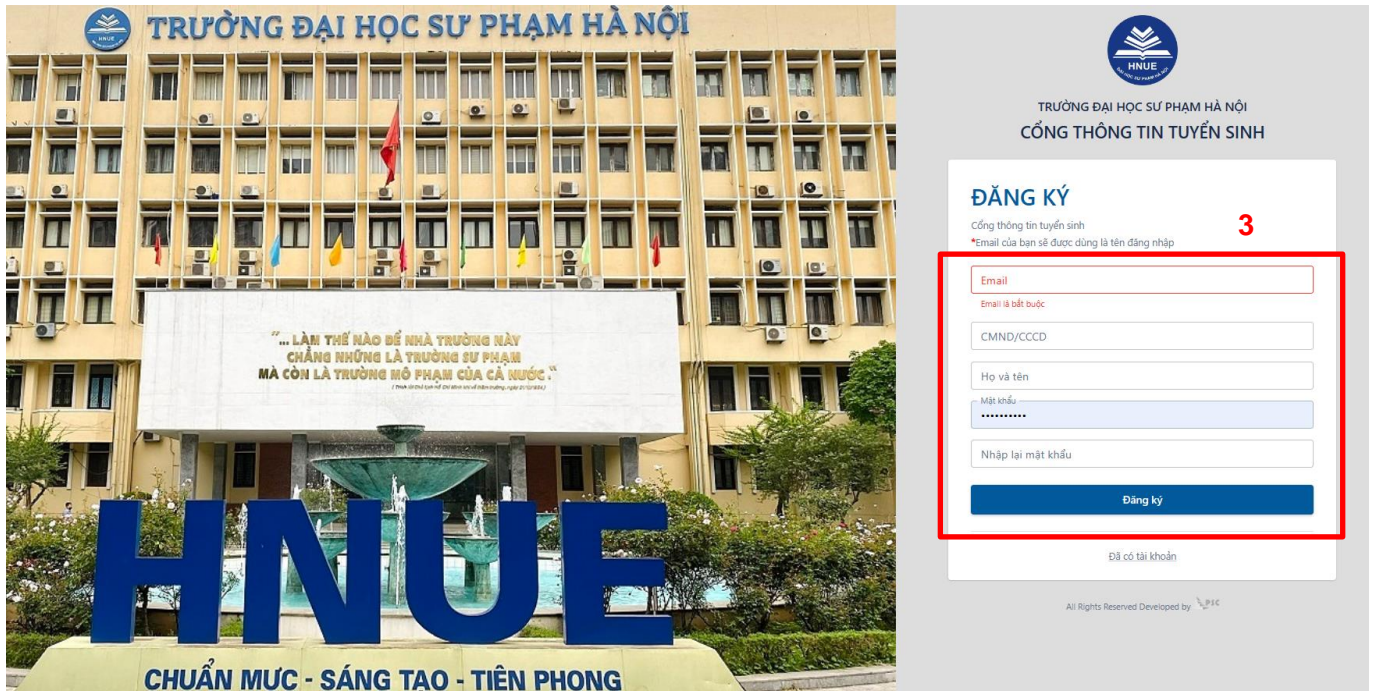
HNUE

TRƯỜNG ĐẠI HỌC SƯ PHẠM HÀ NỘI

"... LÀM THẾ NÀO ĐỂ NHÀ TRƯỜNG NÀY CHẲNG NHỮNG LÀ TRƯỜNG SƯ PHẠM MÀ CÒN LÀ TRƯỜNG MÔ PHẠM CỦA CẢ NƯỚC."

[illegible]

HNUE

CHUẨN MỰC - SÁNG TẠO - TIÊN PHONG

HNUE

TRƯỜNG ĐẠI HỌC SƯ PHẠM HÀ NỘI

CỔNG THÔNG TIN TUYỂN SINH

ĐĂNG KÝ

Cổng thông tin tuyển sinh

*Email của bạn sẽ được dùng là tên đăng nhập

3

Email

Email là bắt buộc

CMND/CCCD

Họ và tên

Mật khẩu

••••••••••

Nhập lại mật khẩu

Đăng ký

Đã có tài khoản

All Rights Reserved Developed by PSC